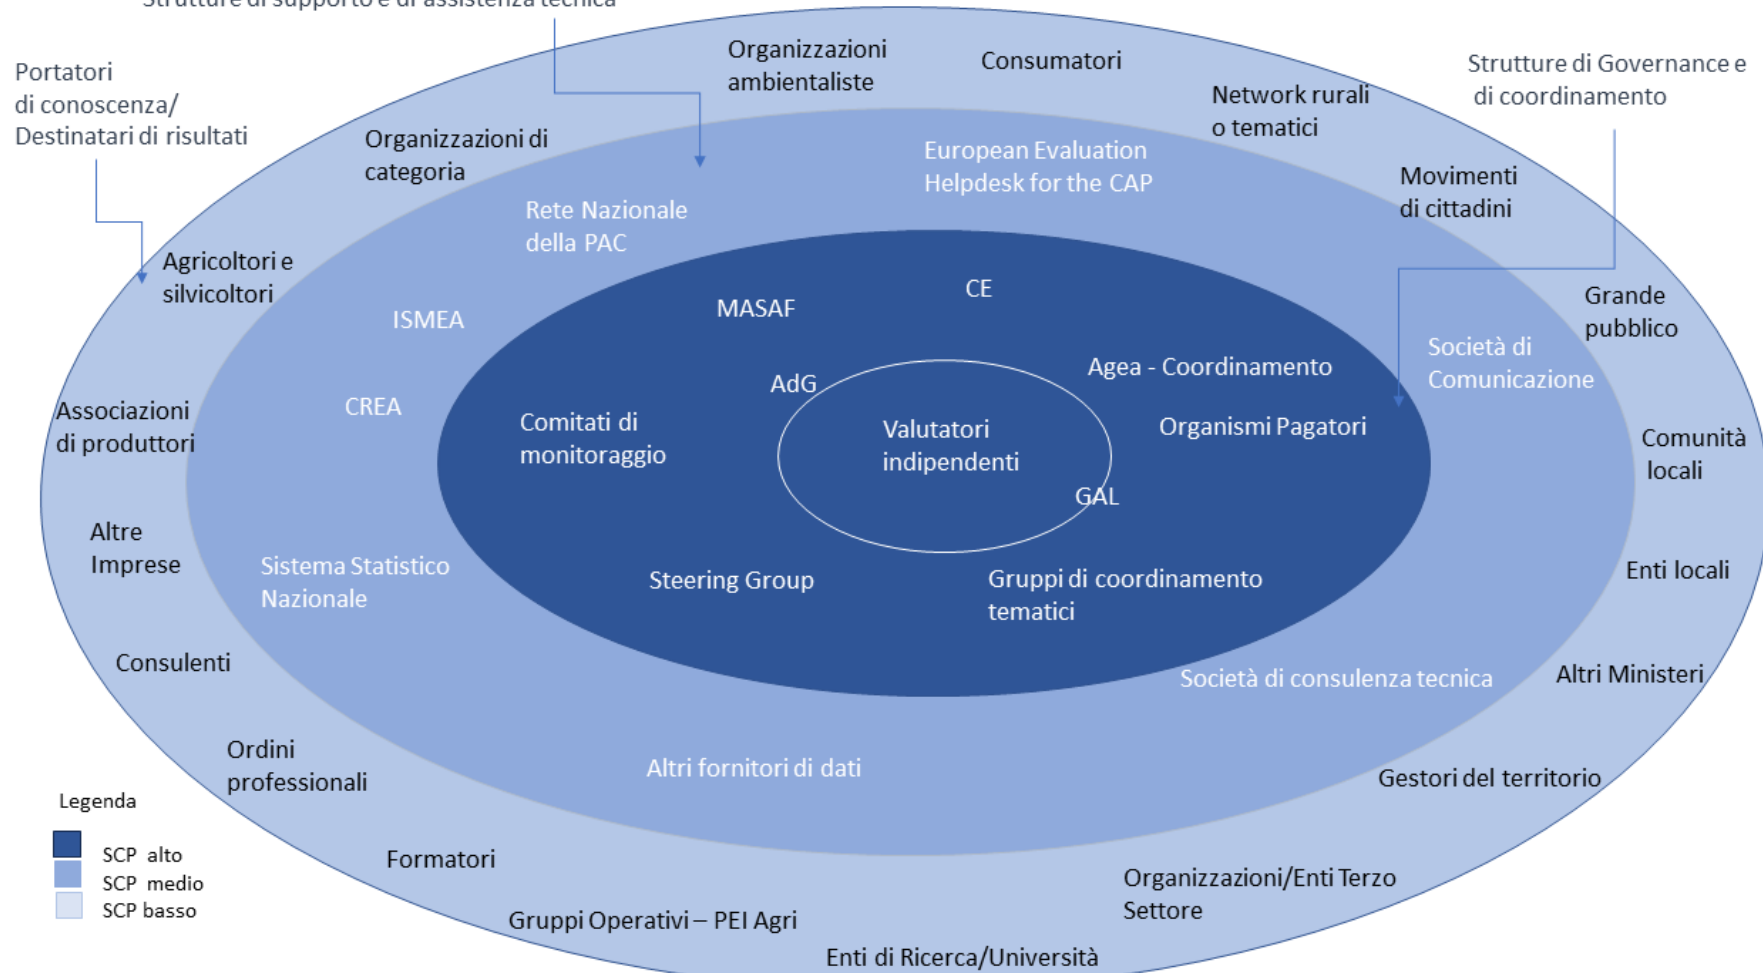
Strutture di supporto e di assistenza tecnica

Portatori di conoscenza/ Destinatari di risultati

Strutture di Governance e di coordinamento

Organizzazioni ambientaliste

Consumatori

Network rurali o tematici

Organizzazioni di categoria

European Evaluation Helpdesk for the CAP

Movimenti di cittadini

Rete Nazionale della PAC

Agricoltori e silvicoltori

CE

MASAF

ISMEA

Grande pubblico

Società di Comunicazione

Agea - Coordinamento

AdG

Associazioni di produttori

CREA

Comitati di monitoraggio

Valutatori indipendenti

Organismi Pagatori

Comunità locali

GAL

Altre Imprese

Sistema Statistico Nazionale

Steering Group

Gruppi di coordinamento tematici

Enti locali

Consulenti

Società di consulenza tecnica

Altri Ministeri

Ordini professionali

Altri fornitori di dati

Gestori del territorio

Legenda

SCP alto
SCP medio
SCP basso

Formatori

Organizzazioni/Enti Terzo Settore

Gruppi Operativi – PEI Agri

Enti di Ricerca/Università